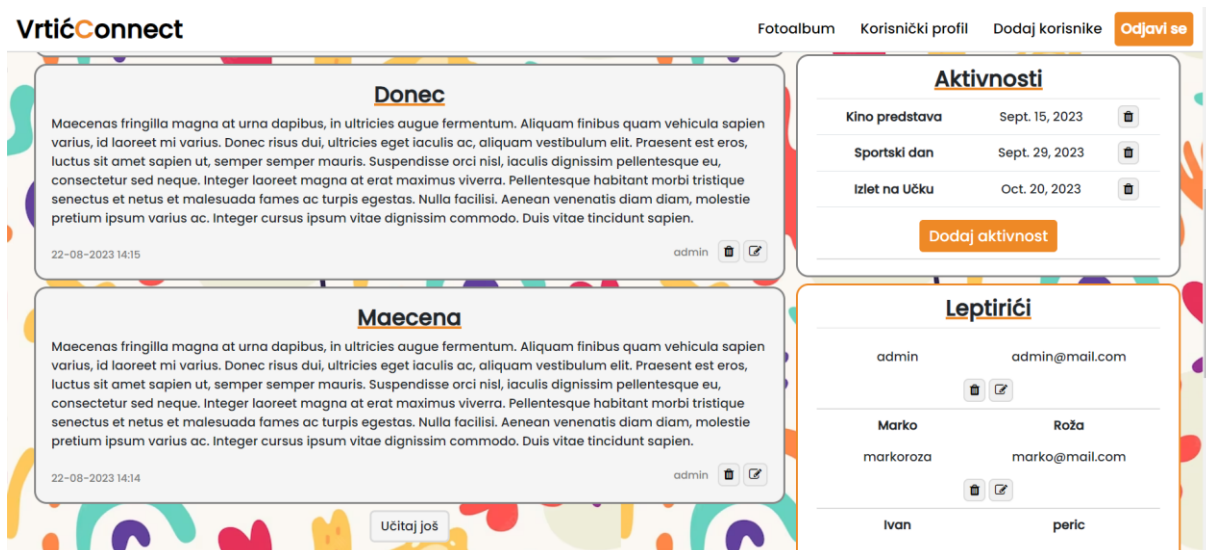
VrtićConnect

Fotoalbum Korisnički profil Dodaj korisnike Odjavi se

Donec

Maecenas fringilla magna at urna dapibus, in ultricies augue fermentum. Aliquam finibus quam vehicula sapien varius, id laoreet mi varius. Donec risus dui, ultricies eget iaculis ac, aliquam vestibulum elit. Praesent est eros, luctus sit amet sapien ut, semper semper mauris. Suspendisse orci nisl, iaculis dignissim pellentesque eu, consectetur sed neque. Integer laoreet magna at erat maximus viverra. Pellentesque habitant morbi tristique senectus et netus et malesuada fames ac turpis egestas. Nulla facilisi. Aenean venenatis diam diam, molestie pretium ipsum varius ac. Integer cursus ipsum vitae dignissim commodo. Duis vitae tincidunt sapien.

22-08-2023 14:15 admin

Maecena

Maecenas fringilla magna at urna dapibus, in ultricies augue fermentum. Aliquam finibus quam vehicula sapien varius, id laoreet mi varius. Donec risus dui, ultricies eget iaculis ac, aliquam vestibulum elit. Praesent est eros, luctus sit amet sapien ut, semper semper mauris. Suspendisse orci nisl, iaculis dignissim pellentesque eu, consectetur sed neque. Integer laoreet magna at erat maximus viverra. Pellentesque habitant morbi tristique senectus et netus et malesuada fames ac turpis egestas. Nulla facilisi. Aenean venenatis diam diam, molestie pretium ipsum varius ac. Integer cursus ipsum vitae dignissim commodo. Duis vitae tincidunt sapien.

22-08-2023 14:14 admin

Učitaj još

Aktivnosti

| | | |
|---|---|---|
| Kino predstava | Sept. 15, 2023 | |
| Sportski dan | Sept. 29, 2023 | |
| Izlet na Učku | Oct. 20, 2023 | |

Dodaj aktivnost

Leptirići

admin admin@mail.com

Marko Roža
markoroza marko@mail.com

Ivan peric